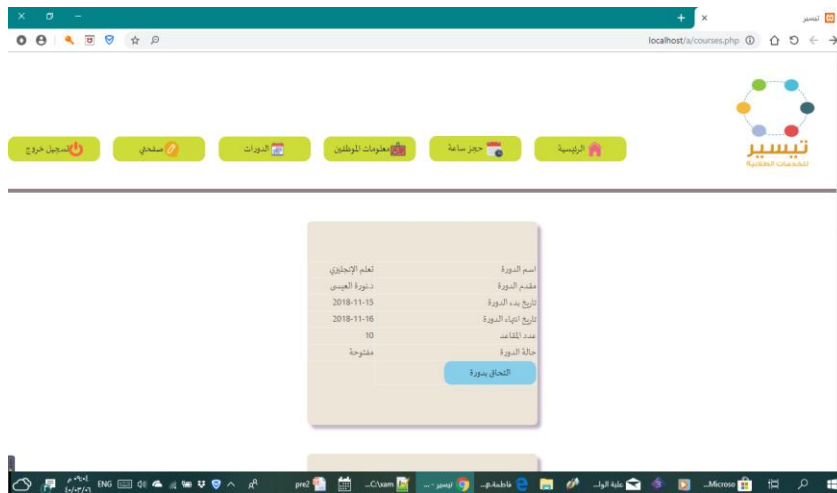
تيسير ×
localhost/a/courses.php

تيسير
للخدمات الطلابية

الرئيسية
حجز ساعة
معلومات الموظفين
الدورات
صفحتي
تسجيل خروج

| اسم الدورة | تعلم الإنجليزي |
|---|---|
| مقدم الدورة | د.نورة العيسى |
| تاريخ بدء الدورة | 2018-11-15 |
| تاريخ انتهاء الدورة | 2018-11-16 |
| عدد المقاعد | 10 |
| حالة الدورة | مفتوحة |

التحاق بدورة

Microso
علبة الوا...
فاطمة...
تيسير - ...
C:\xam...
pre2
ENG